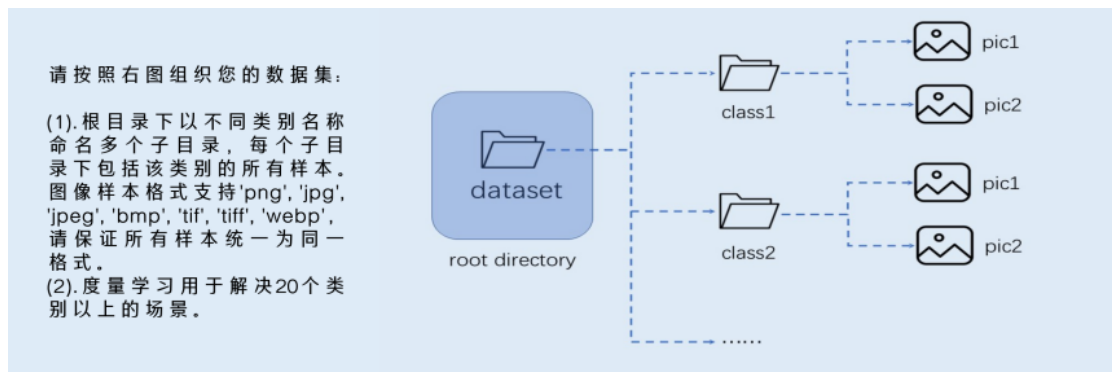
请按照右图组织您的数据集：

(1).根目录下以不同类别名称命名多个子目录，每个子目录下包括该类别的所有样本。图像样本格式支持'png', 'jpg', 'jpeg', 'bmp', 'tif', 'tiff', 'webp'，请保证所有样本统一为同一格式。
(2).度量学习用于解决20个类别以上的场景。

dataset
root directory
class1
class2
pic1
pic2
pic1
pic2
......